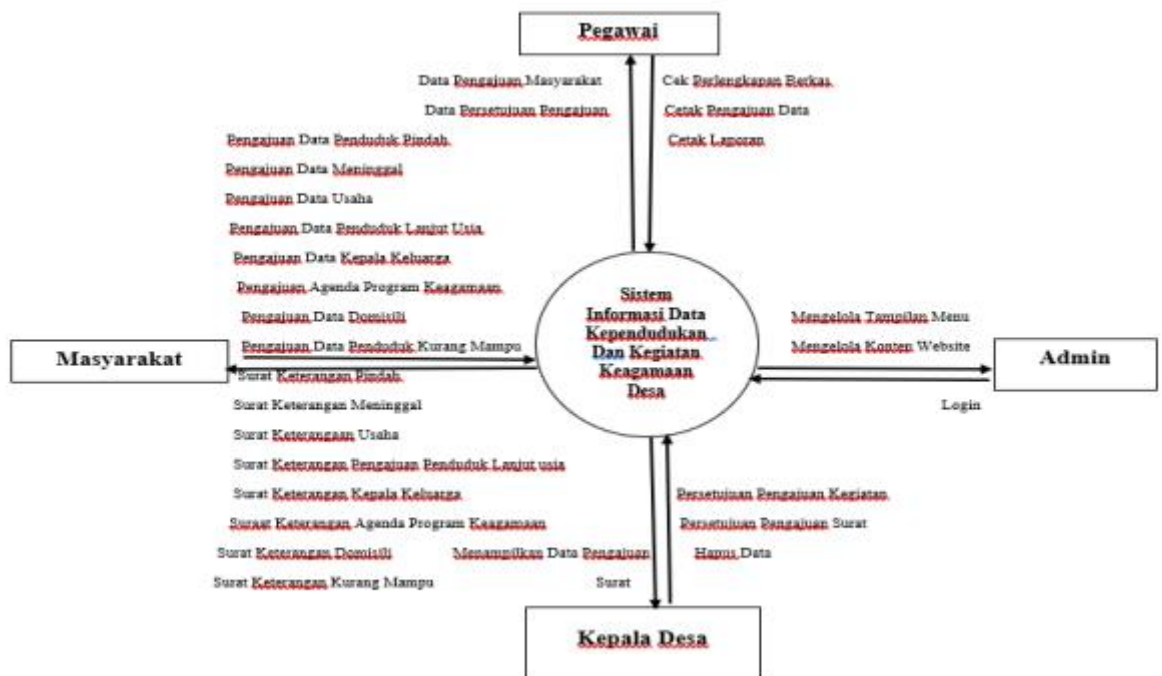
Pegawai

Data Pengajuan Masyarakat

Data Persetujuan Pengajuan

Cek Perlengkapan Berkas

Cetak Pengajuan Data

Cetak Laporan

Pengajuan Data Penduduk Pindah

Pengajuan Data Meninggal

Pengajuan Data Usaha

Pengajuan Data Penduduk Lanjut Usia

Pengajuan Data Kepala Keluarga

Pengajuan Agenda Program Keagamaan

Pengajuan Data Domisili

Pengajuan Data Penduduk Kurang Mampu

Masyarakat

Surat Keterangan Pindah

Surat Keterangan Meninggal

Surat Keterangan Usaha

Surat Keterangan Pengajuan Penduduk Lanjut usia

Surat Keterangan Kepala Keluarga

Surat Keterangan Agenda Program Keagamaan

Surat Keterangan Domisili

Surat Keterangan Kurang Mampu

Sistem Informasi Data Kependudukan Dan Kegiatan Keagamaan Desa

Mengelola Tampilan Menu

Mengelola Konten Website

Admin

Login

Persetujuan Pengajuan Kegiatan

Persetujuan Pengajuan Surat

Hapus Data

Menampilkan Data Pengajuan Surat

Kepala Desa